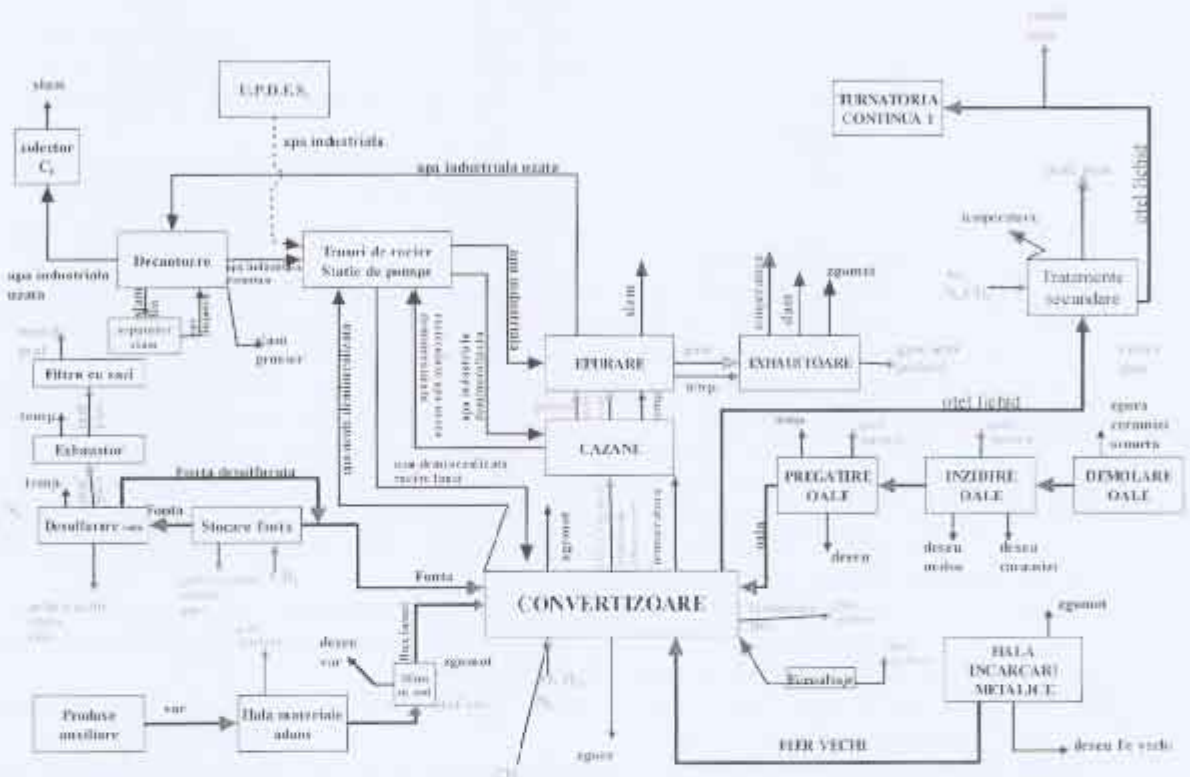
slam

colector $C_1$

U.P.D.E.S.

apa industriala

apa industriala uzata

TURNATORIA CONTINUA 1

otel lichid

temperatura

Decantoare

Turnuri de racire Statie de pompe

apa industriala

apa industriala uzata

separator slam

slam grosier

Filtru cu saci

temp.

Exhaustor

temp.

Desulfurare

Fonta desulfurata

Fonta

Stocare fonta

apa demineralizata

apa industriala demineralizata

apa demineralizata

slam

EPURARE

temp.

EXHAUSTOARE

temperatura

slam

zgomot

Tratamente secundare

otel lichid

CAZANE

apa demineralizata racire lance

zgomot

temperatura

PREGATIRE OALE

temp.

deseu

ZIDIRE OALE

deseu moloz

deseu caramizi

DEMOLARE OALE

zgura caramizi samota

oala

Fonta

CONVERTIZOARE

zgomot

Produse auxiliare

var

Hala materiale adaos

deseu var

Silozuri

zgomot

Feroaliaje

HALA INCARCARI METALICE

zgomot

FIER VECHI

deseu fe vechi

zgura